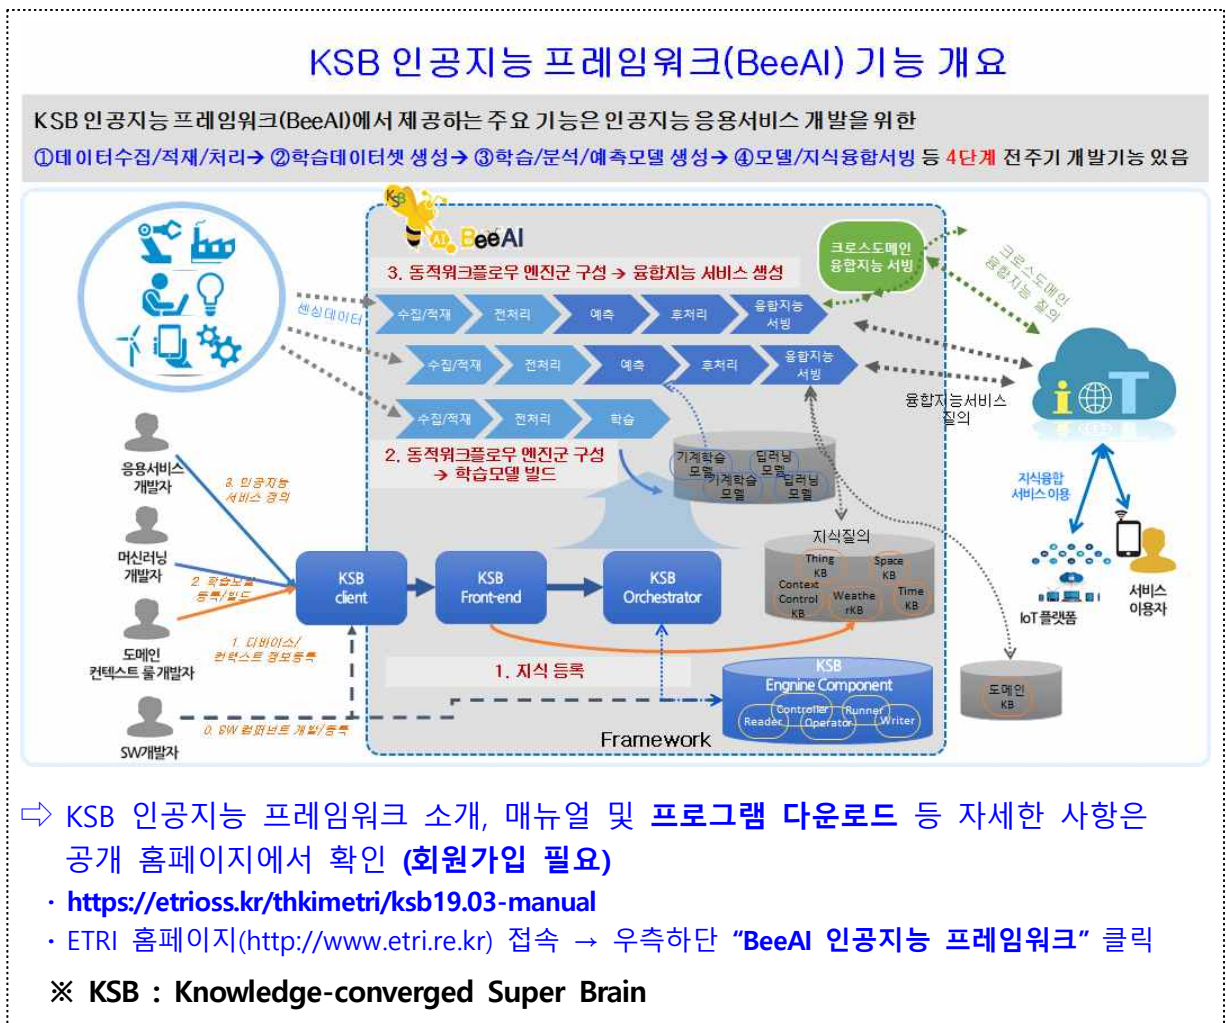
KSB 인공지능 프레임워크(BeeAI) 기능 개요

KSB 인공지능 프레임워크(BeeAI)에서 제공하는 주요 기능은 인공지능 응용서비스 개발을 위한
①데이터수집/적재/처리→ ②학습데이터셋 생성→ ③학습/분석/예측모델 생성→ ④모델/지식융합서빙 등 4단계 전주기 개발기능 있음

KSB
BeeAI
3. 동적워크플로우 엔진군 구성 → 융합지능 서비스 생성
크로스도메인 융합지능 서빙
크로스도메인 융합지능 질의
센싱데이터
수집/적재 전처리 예측 후처리 융합지능 서빙
수집/적재 전처리 예측 후처리 융합지능 서빙
수집/적재 전처리 학습
융합지능서비스 질의
2. 동적워크플로우 엔진군 구성 → 학습모델 빌드
기계학습 모델 딥러닝 모델 기계학습 모델 딥러닝 모델
응용서비스 개발자
3. 인공지능 서비스 정의
머신러닝 개발자
2. 학습모델 등록/빌드
도메인 컨텍스트 룰개발자
1. 디바이스/컨텍스트 정보등록
SW개발자
0. SW 컴퍼넌트 개발/등록
KSB client
KSB Front-end
KSB Orchestrator
지식질의
Thing KB
Space KB
Context Control KB
WeatherKB
Time KB
1. 지식 등록
KSB Engnine Component
Controller Runner Reader Operator Writer
Framework
도메인 KB
지식융합 서비스이용
IoT 플랫폼
서비스 이용자

⇨ KSB 인공지능 프레임워크 소개, 매뉴얼 및 프로그램 다운로드 등 자세한 사항은 공개 홈페이지에서 확인 (회원가입 필요)
· https://etrioss.kr/thkimetri/ksb19.03-manual
· ETRI 홈페이지(http://www.etri.re.kr) 접속 → 우측하단 "BeeAI 인공지능 프레임워크" 클릭
※ KSB : Knowledge-converged Super Brain